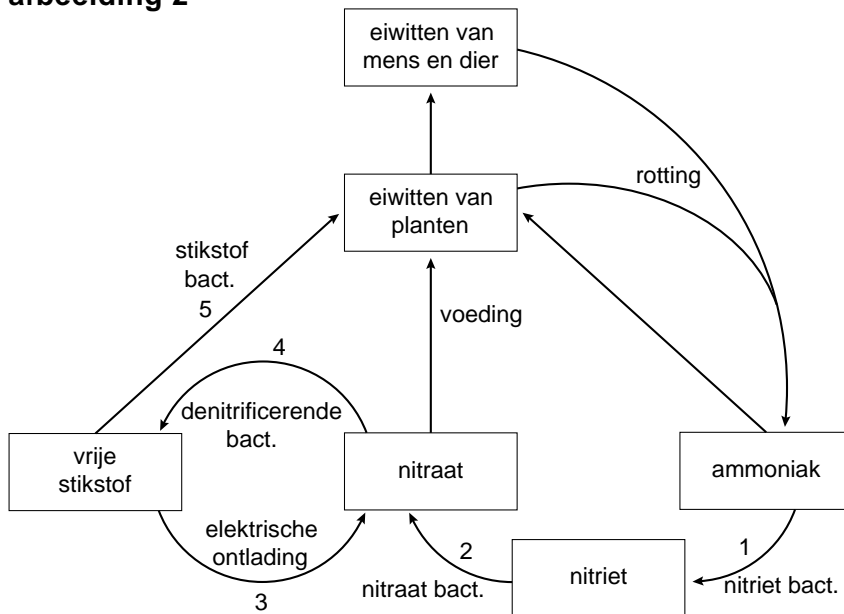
afbeelding 2

eiwitten van mens en dier

rotting

eiwitten van planten

stikstof bact.
5

voeding

4

denitrificerende bact.

vrije stikstof

nitraat

ammoniak

elektrische ontlading

3

2

nitraat bact.

nitriet

1

nitriet bact.